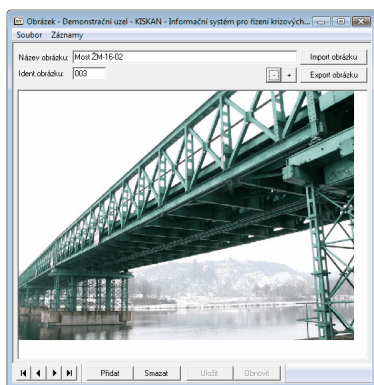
Obrázek - Demonstrační uzel - KISKAN - Informační systém pro řízení krizových...

Soubor Záznamy

Název obrázku: Most ŽM-16-02

Import obrázku

Ident obrázku: 003

Export obrázku

Přidat Smazat Uložit Obnovit